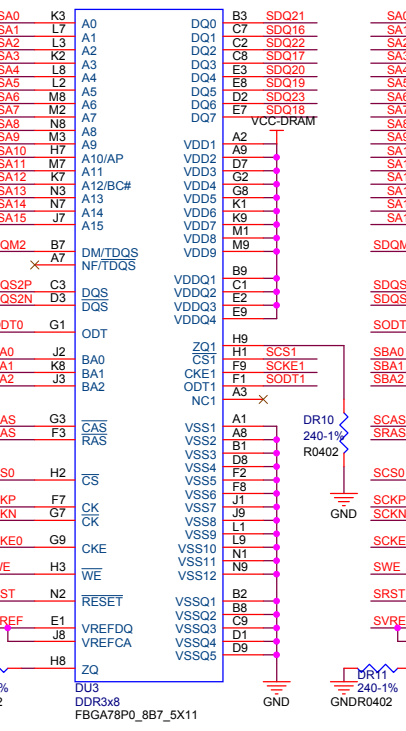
SA0 K3 A0
SA1 L7 A1
SA2 L3 A2
SA3 K2 A3
SA4 L8 A4
SA5 L2 A5
SA6 M8 A6
SA7 M2 A7
SA8 N8 A8
SA9 M3 A9
SA10 H7 A10/AP
SA11 M7 A11
SA12 K7 A12/BC#
SA13 N3 A13
SA14 N7 A14
SA15 J7 A15

DQ0 B3 SDQ21
DQ1 C7 SDQ16
DQ2 C2 SDQ22
DQ3 C8 SDQ17
DQ4 E3 SDQ20
DQ5 E8 SDQ19
DQ6 D2 SDQ23
DQ7 E7 SDQ18

VCC-DRAM

VDD1 A2
VDD2 A9
VDD3 D7
VDD4 G2
VDD5 G8
VDD6 K1
VDD7 K9
VDD8 M1
VDD9 M9

SDQM2 B7 DM/$\overline{\text{TDQS}}$
A7 NF/$\overline{\text{TDQS}}$

VDDQ1 B9
VDDQ2 C1
VDDQ3 E2
VDDQ4 E9

SDQS2P C3 DQS
SDQS2N D3 $\overline{\text{DQS}}$

SODT0 G1 ODT

SBA0 J2 BA0
SBA1 K8 BA1
SBA2 J3 BA2

ZQ1 H9
$\overline{\text{CS1}}$ H1 SCS1
CKE1 F9 SCKE1
ODT1 F1 SODT1
NC1 A3

SCAS G3 $\overline{\text{CAS}}$
SRAS F3 $\overline{\text{RAS}}$

SCS0 H2 $\overline{\text{CS}}$

SCKP F7 CK
SCKN G7 $\overline{\text{CK}}$

SCKE0 G9 CKE

SWE H3 $\overline{\text{WE}}$

SRST N2 $\overline{\text{RESET}}$

SVREF E1 VREFDQ
J8 VREFCA

H8 ZQ

VSS1 A1
VSS2 A8
VSS3 B1
VSS4 D8
VSS5 F2
VSS6 F8
VSS7 J1
VSS8 J9
VSS9 L1
VSS10 L9
VSS11 N1
VSS12 N9

VSSQ1 B2
VSSQ2 B8
VSSQ3 C9
VSSQ4 D1
VSSQ5 D9

DR10
240-1%
R0402

GND

GND

DU3
DDR3x8
FBGA78P0_8B7_5X11

SDQM
SDQS
SDQS
SODT
SBA0
SBA1
SBA2
SCAS
SRAS
SCS0
SCKP
SCKN
SCKE
SWE
SRST
SVRE

DR11
240-1%
GNDR0402